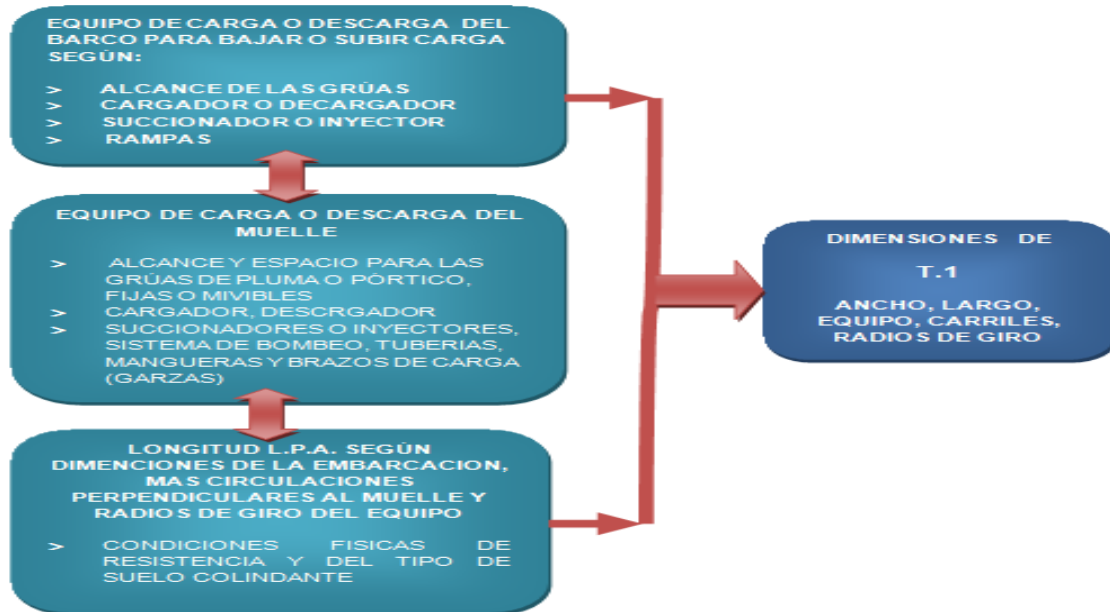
EQUIPO DE CARGA O DESCARGA DEL BARCO PARA BAJAR O SUBIR CARGA SEGÙN:

> ALCANCE DE LAS GRÙAS
> CARGADOR O DECARGADOR
> SUCCIONADOR O INYECTOR
> RAMPAS

EQUIPO DE CARGA O DESCARGA DEL MUELLE

> ALCANCE Y ESPACIO PARA LAS GRÙAS DE PLUMA O PÒRTICO, FIJAS O MIVIBLES
> CARGADOR, DESCRGADOR
> SUCCIONADORES O INYECTORES, SISTEMA DE BOMBEO, TUBERIAS, MANGUERAS Y BRAZOS DE CARGA (GARZAS)

LONGITUD L.P.A. SEGÙN DIMENCIONES DE LA EMBARCACION, MAS CIRCULACIONES PERPENDICULARES AL MUELLE Y RADIOS DE GIRO DEL EQUIPO

> CONDICIONES FISICAS DE RESISTENCIA Y DEL TIPO DE SUELO COLINDANTE

DIMENSIONES DE

T.1

ANCHO, LARGO, EQUIPO, CARRILES, RADIOS DE GIRO